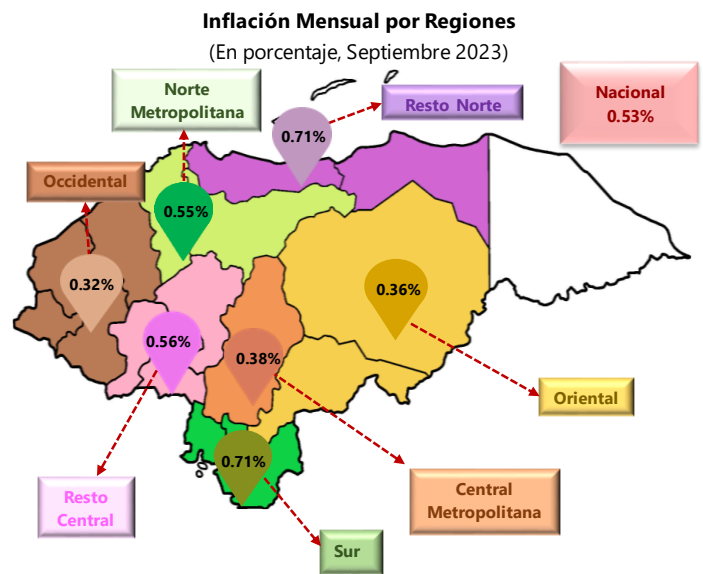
Inflación Mensual por Regiones
(En porcentaje, Septiembre 2023)

Nacional
0.53%

Norte Metropolitana

Resto Norte

0.71%

Occidental

0.55%

0.32%

0.36%

0.56%

0.38%

Oriental

0.71%

Resto Central

Central Metropolitana

Sur